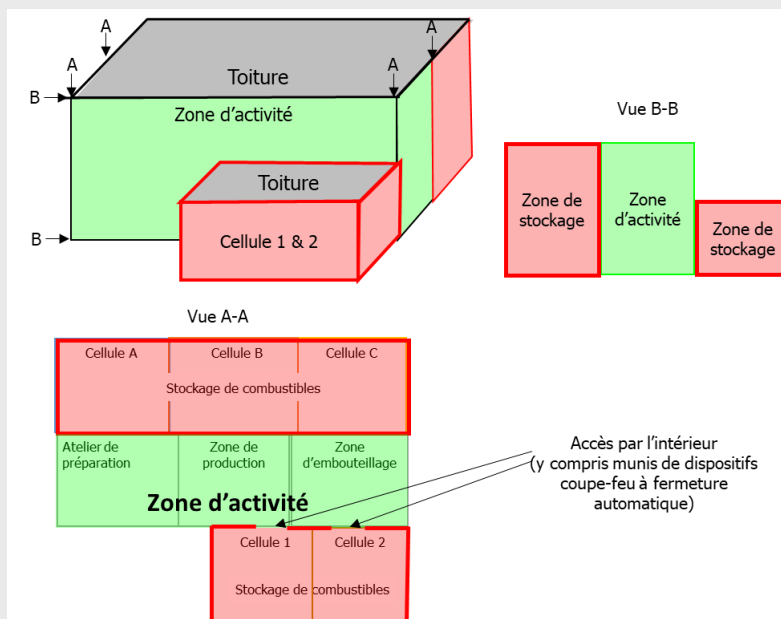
A

A

A

A

B

B

Toiture

Zone d’activité

Toiture

Cellule 1 & 2

Vue B-B

Zone de stockage

Zone d’activité

Zone de stockage

Vue A-A

Cellule A

Cellule B

Cellule C

Stockage de combustibles

Atelier de préparation

Zone de production

Zone d’embouteillage

Zone d’activité

Accès par l’intérieur (y compris munis de dispositifs coupe-feu à fermeture automatique)

Cellule 1

Cellule 2

Stockage de combustibles